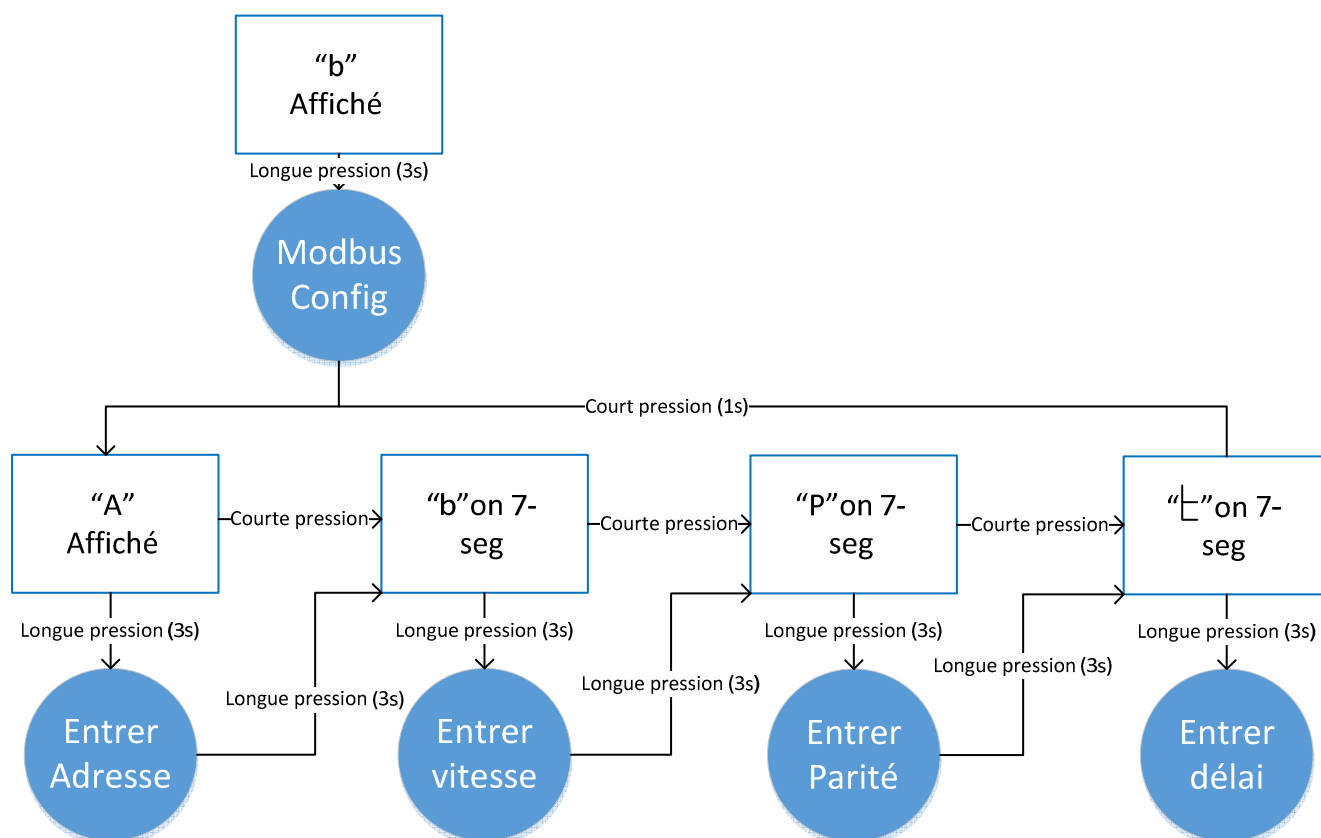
“b”
Affiché

Longue pression (3s)

Modbus Config

Court pression (1s)

“A”
Affiché

Courte pression

“b”on 7-seg

Courte pression

“P”on 7-seg

Courte pression

“ㄴ”on 7-seg

Longue pression (3s)

Longue pression (3s)

Longue pression (3s)

Longue pression (3s)

Longue pression (3s)

Longue pression (3s)

Longue pression (3s)

Entrer Adresse

Entrer vitesse

Entrer Parité

Entrer délai